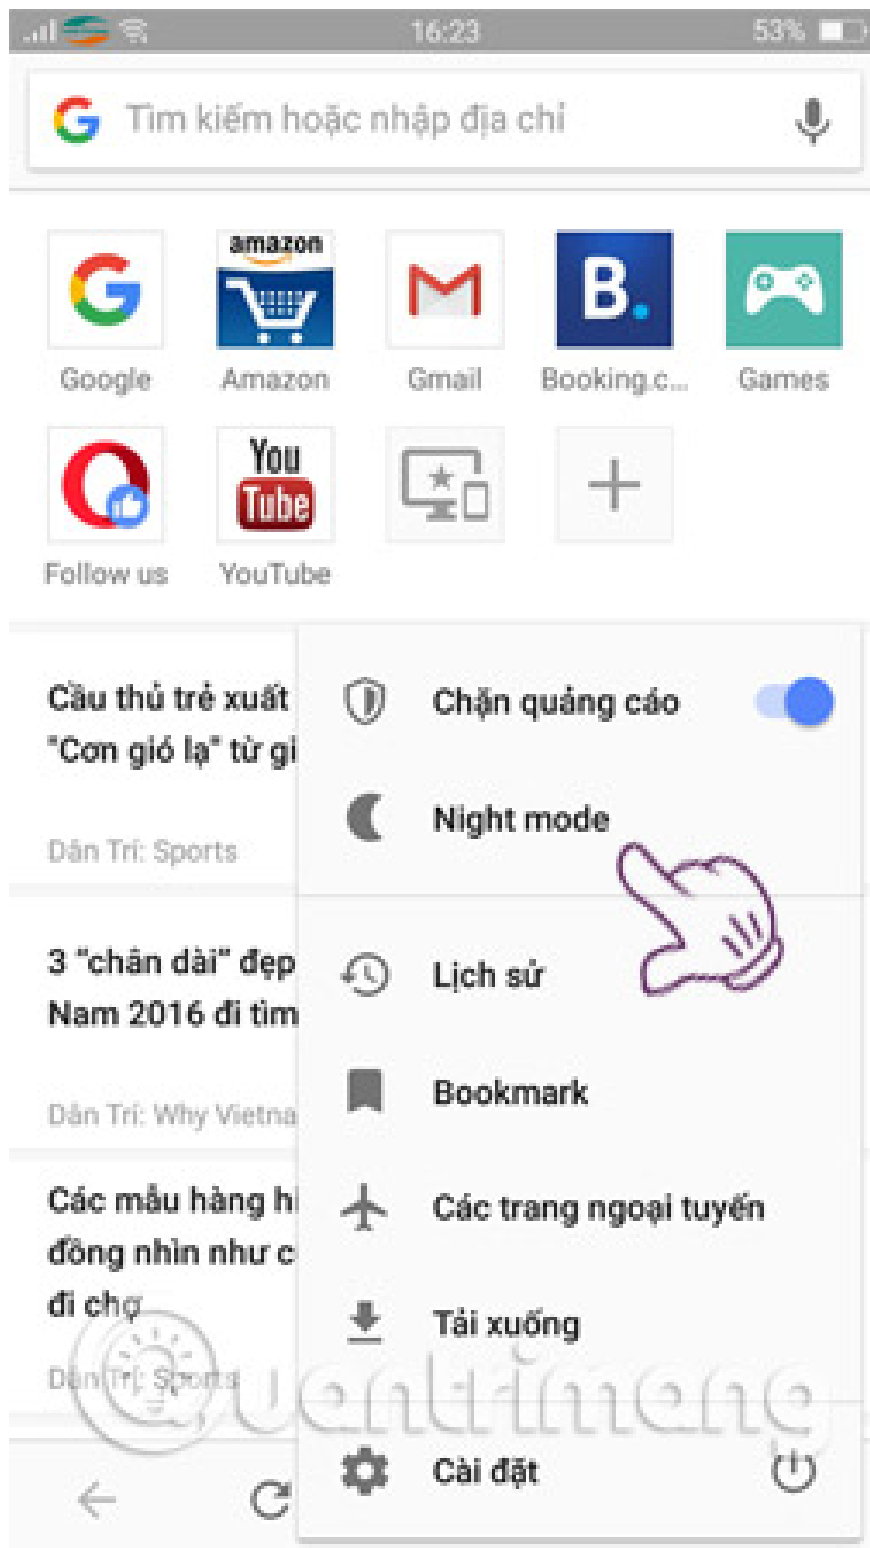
16:23 53%

Tìm kiếm hoặc nhập địa chỉ

amazon

Google Amazon Gmail Booking.c... Games

You Tube

Follow us YouTube

Cầu thủ trẻ xuất "Cơn gió lạ" từ gi

Dân Trí: Sports

3 "chân dài" đẹp Nam 2016 đi tìm

Dân Trí: Why Vietna

Các mẫu hàng hi đồng nhìn như c đi chợ

Dân Trí: Sports

Chặn quảng cáo

Night mode

Lịch sử

Bookmark

Các trang ngoại tuyến

Tải xuống

Cài đặt

Quantrimang